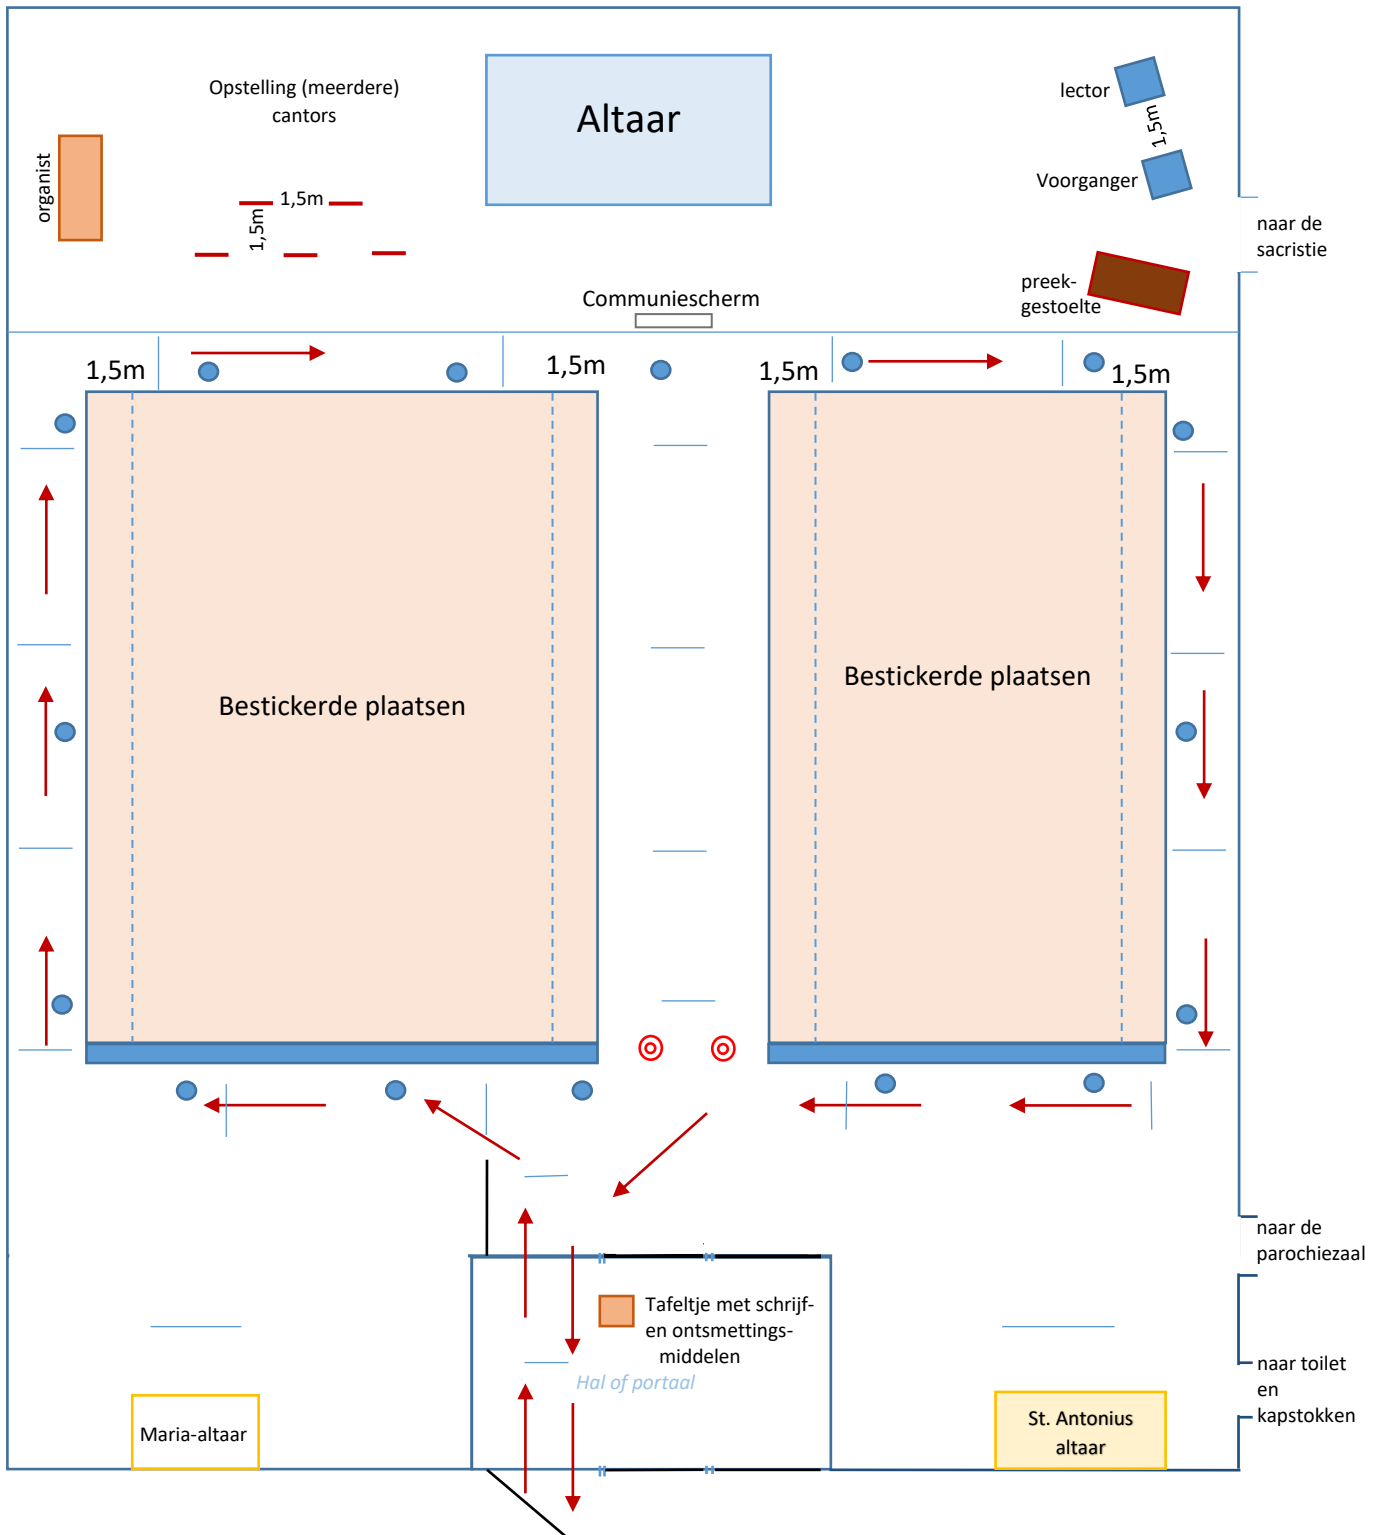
Opstelling (meerdere) cantors

Altaar

lector

1,5m

Voorganger

organist

1,5m

1,5m

naar de sacristie

preek-gestoelte

Communiescherm

1,5m

1,5m

1,5m

1,5m

Bestickerde plaatsen

Bestickerde plaatsen

naar de parochiezaal

Tafeltje met schrijf- en ontsmettings-middelen

Hal of portaal

naar toilet en kapstokken

Maria-altaar

St. Antonius altaar